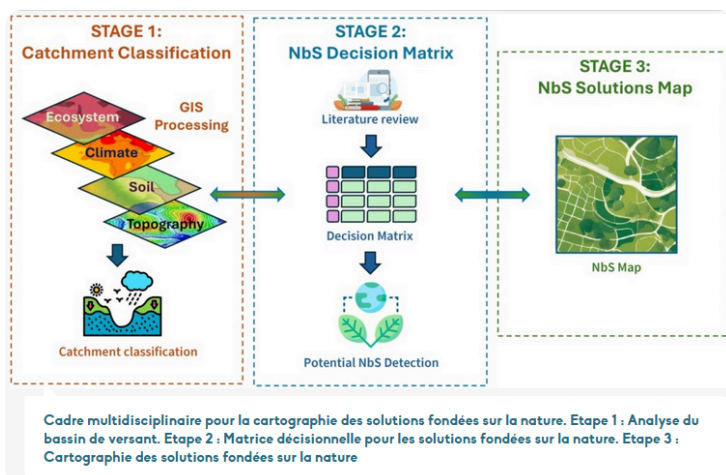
STAGE 1:
Catchment Classification

GIS Processing

Ecosystem

Climate

Soil

Topography

Catchment classification

STAGE 2:
NbS Decision Matrix

Literature review

Decision Matrix

Potential NbS Detection

STAGE 3:
NbS Solutions Map

NbS Map

Cadre multidisciplinaire pour la cartographie des solutions fondées sur la nature. Etape 1 : Analyse du bassin de versant. Etape 2 : Matrice décisionnelle pour les solutions fondées sur la nature. Etape 3 : Cartographie des solutions fondées sur la nature